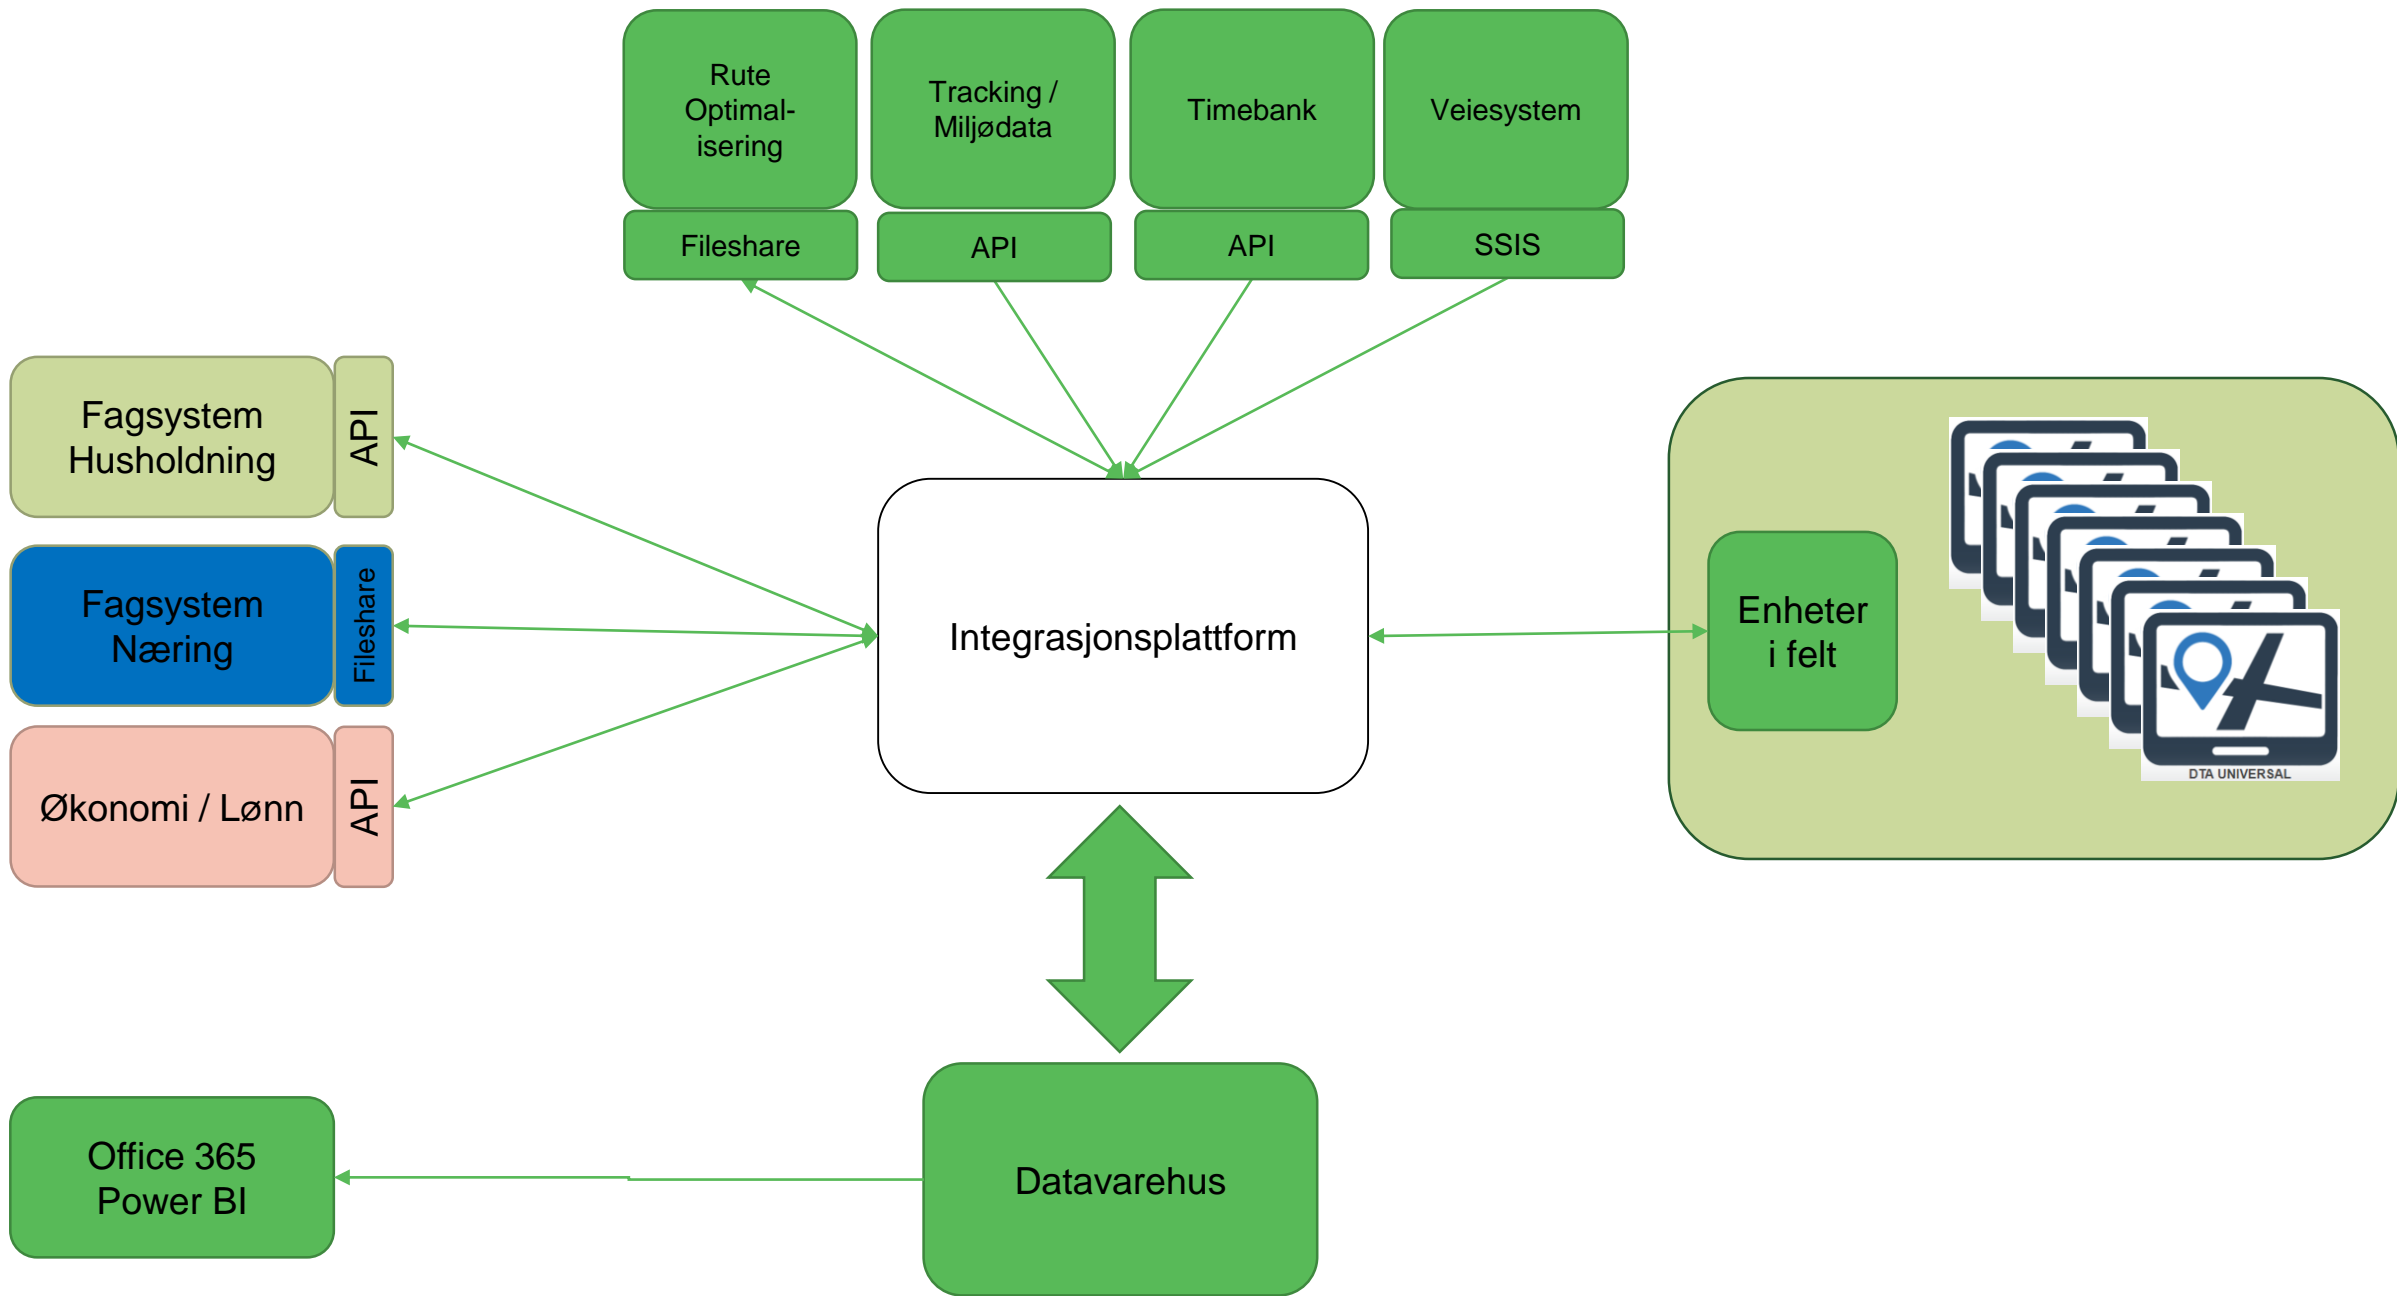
Rute Optimalisering

Fileshare

Tracking / Miljødata

API

Timebank

API

Veiesystem

SSIS

Fagsystem Husholdning

API

Fagsystem Næring

Fileshare

Økonomi / Lønn

API

Integrasjonsplattform

Enheter i felt

DTA UNIVERSAL

Office 365 Power BI

Datavarehus